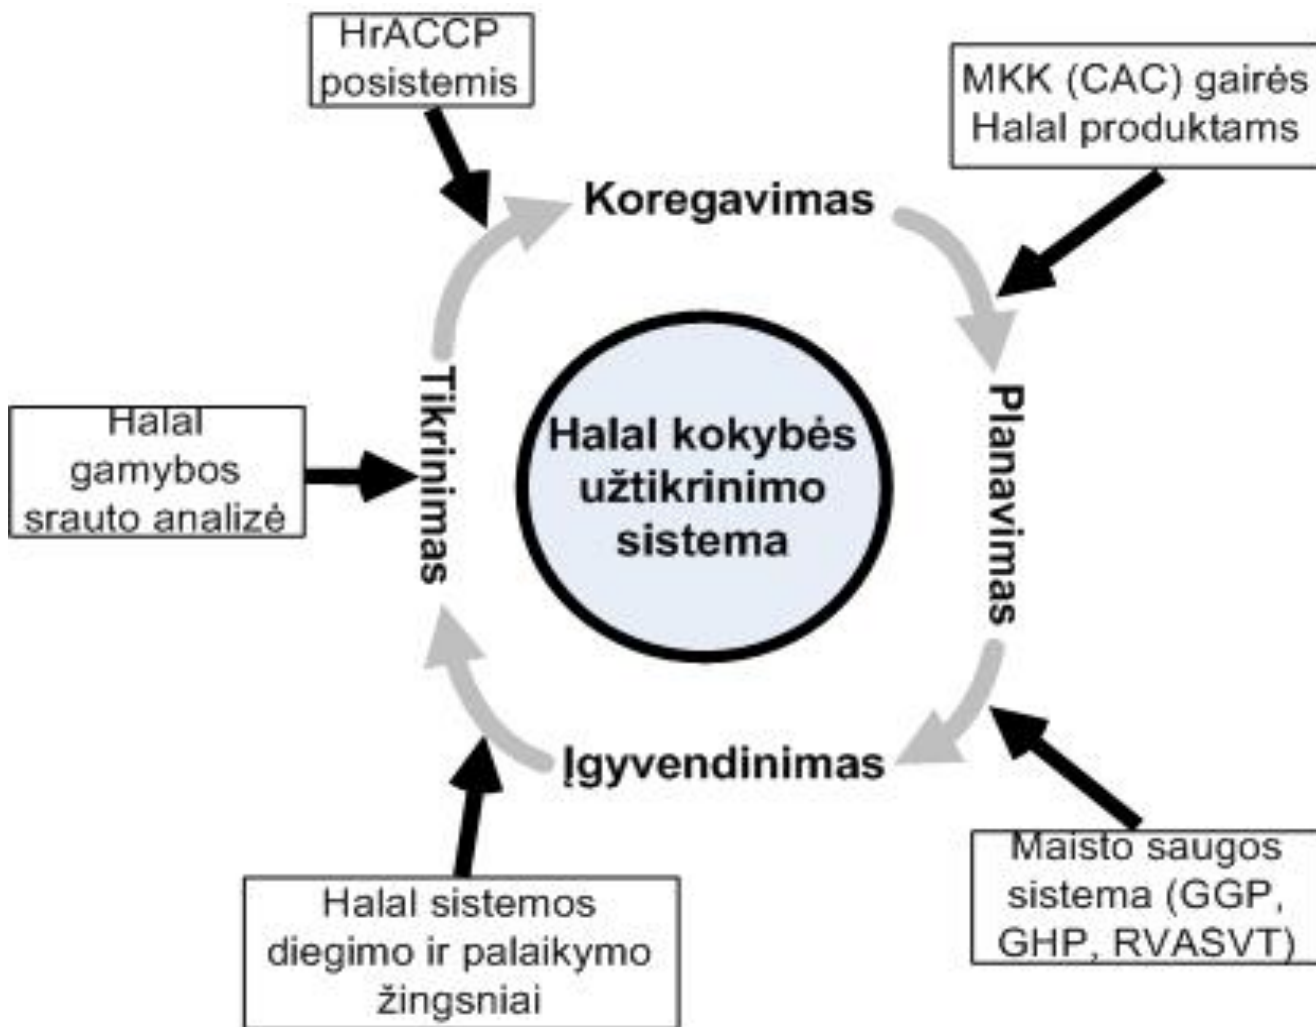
HrACCP posistemis

MKK (CAC) gairės Halal produktams

Koregavimas

Halal gamybos srauto analizė

Tikrinimas

Halal kokybės užtikrinimo sistema

Planavimas

Įgyvendinimas

Halal sistemos diegimo ir palaikymo žingsniai

Maisto saugos sistema (GGP, GHP, RVASVT)